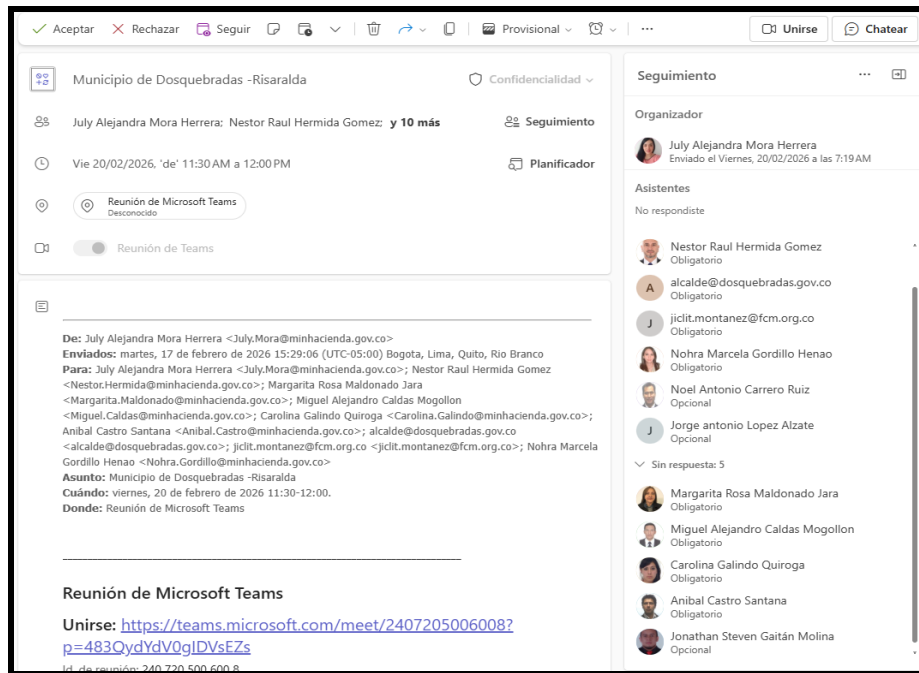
Aceptar Rechazar Seguir Provisional ... Unirse Chatear

Municipio de Dosquebradas -Risaralda
Confidencialidad

July Alejandra Mora Herrera; Nestor Raul Hermida Gomez; y 10 más
Seguimiento

Vie 20/02/2026, 'de' 11:30 AM a 12:00 PM
Planificador

Reunión de Microsoft Teams
Desconocido

Reunión de Teams

De: July Alejandra Mora Herrera <July.Mora@minhacienda.gov.co>
Enviados: martes, 17 de febrero de 2026 15:29:06 (UTC-05:00) Bogota, Lima, Quito, Rio Branco
Para: July Alejandra Mora Herrera <July.Mora@minhacienda.gov.co>; Nestor Raul Hermida Gomez <Nestor.Hermida@minhacienda.gov.co>; Margarita Rosa Maldonado Jara <Margarita.Maldonado@minhacienda.gov.co>; Miguel Alejandro Caldas Mogollon <Miguel.Caldas@minhacienda.gov.co>; Carolina Galindo Quiroga <Carolina.Galindo@minhacienda.gov.co>; Anibal Castro Santana <Anibal.Castro@minhacienda.gov.co>; alcalde@dosquebradas.gov.co <alcalde@dosquebradas.gov.co>; jiclit.montanez@fcm.org.co <jiclit.montanez@fcm.org.co>; Nohra Marcela Gordillo Henao <Nohra.Gordillo@minhacienda.gov.co>
Asunto: Municipio de Dosquebradas -Risaralda
Cuándo: viernes, 20 de febrero de 2026 11:30-12:00.
Donde: Reunión de Microsoft Teams

Reunión de Microsoft Teams

Unirse: https://teams.microsoft.com/meet/2407205006008?p=483QydYdV0gIDVsEZs

Id. de reunión: 240 720 500 600 8

Seguimiento

Organizador
July Alejandra Mora Herrera
Enviado el Viernes, 20/02/2026 a las 7:19 AM

Asistentes
No respondiste

Nestor Raul Hermida Gomez
Obligatorio
alcalde@dosquebradas.gov.co
Obligatorio
jiclit.montanez@fcm.org.co
Obligatorio
Nohra Marcela Gordillo Henao
Obligatorio
Noel Antonio Carrero Ruiz
Opcional
Jorge antonio Lopez Alzate
Opcional

Sin respuesta: 5

Margarita Rosa Maldonado Jara
Obligatorio
Miguel Alejandro Caldas Mogollon
Obligatorio
Carolina Galindo Quiroga
Obligatorio
Anibal Castro Santana
Obligatorio
Jonathan Steven Gaitán Molina
Opcional